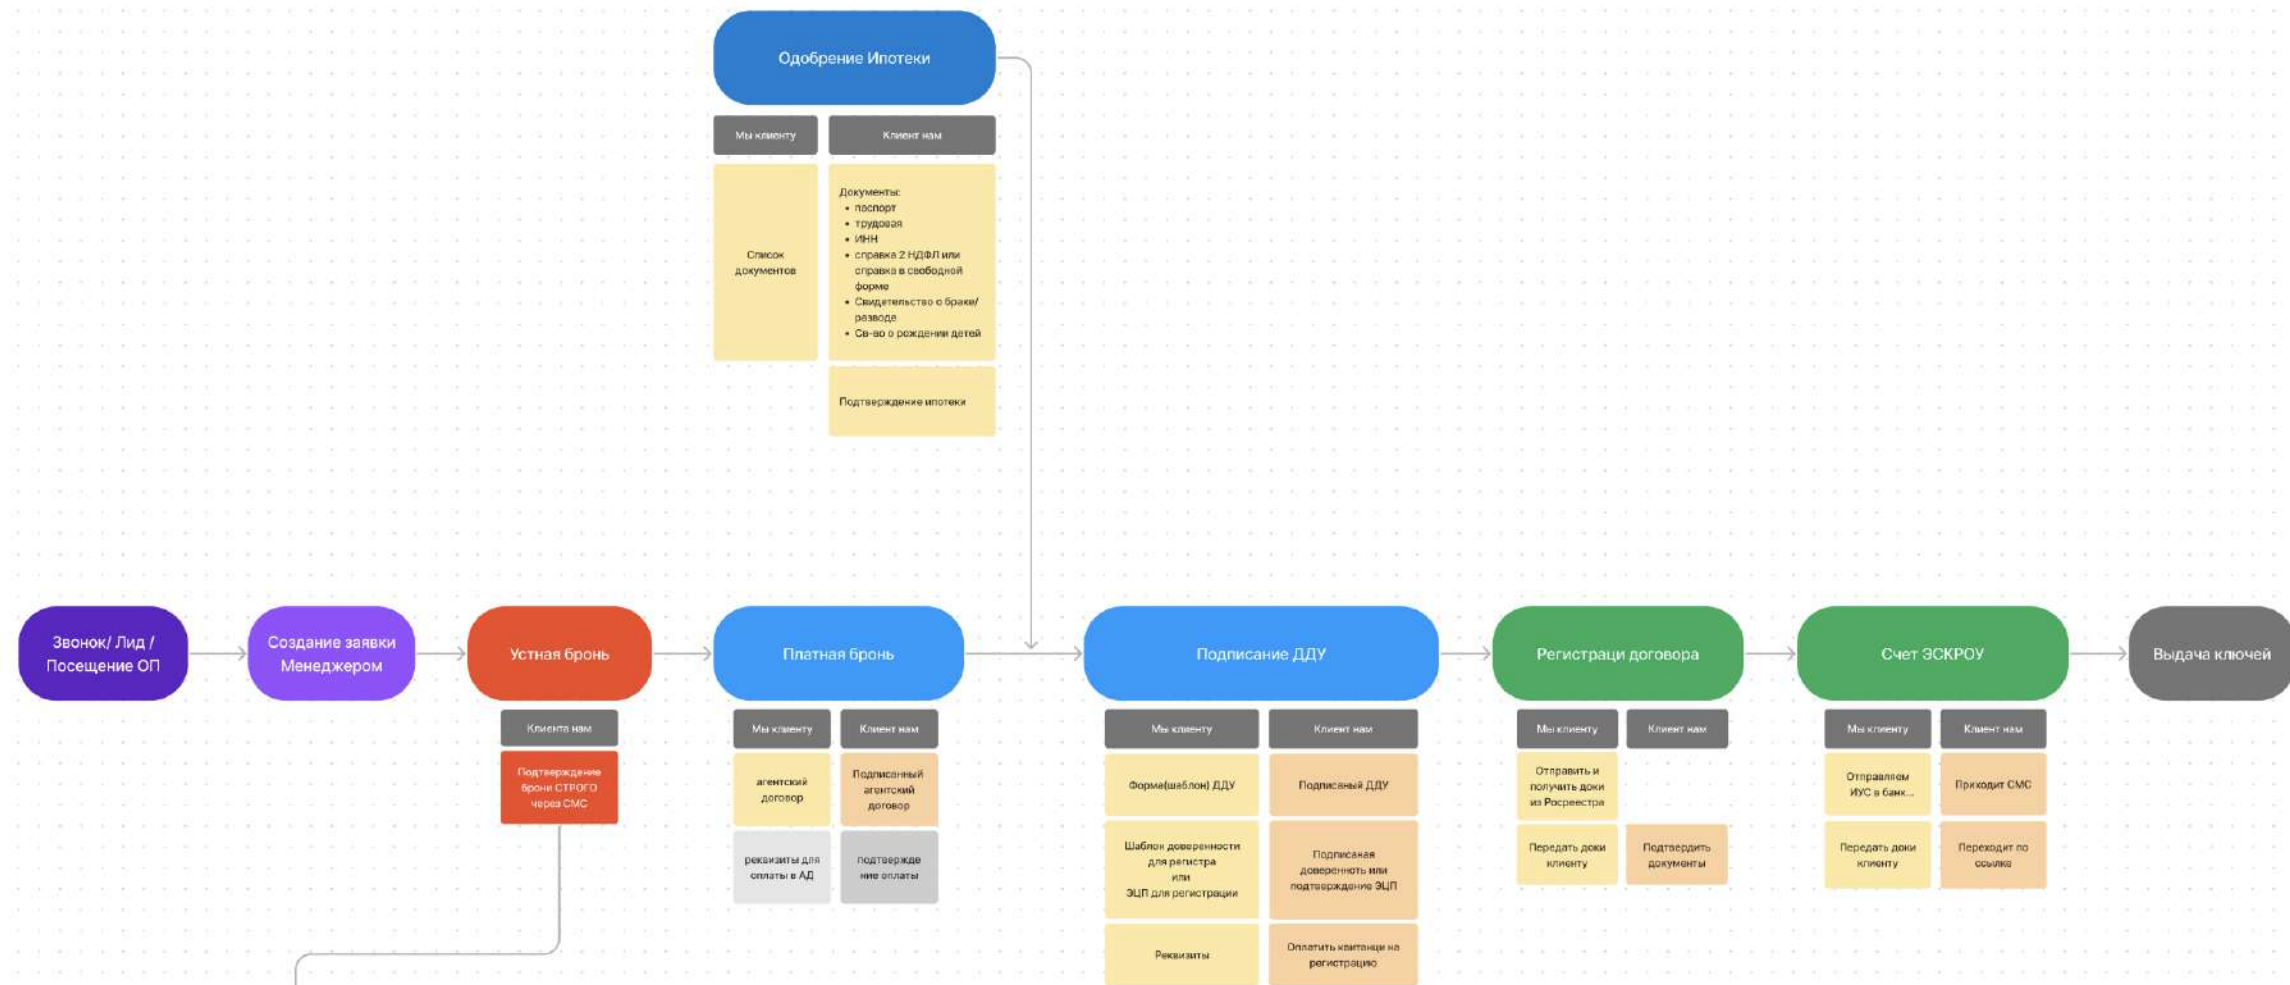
Одобрение Ипотеки

Мы клиенту

Клиент нам

Список документов

Документы:
• паспорт
• трудовая
• ИНН
• справка 2 НДФЛ или справка в свободной форме
• Свидетельство о браке/разводе
• Св-во о рождении детей

Подтверждение ипотеки

Звонок/ Лид / Посещение ОП

Создание заявки Менеджером

Устная бронь

Клиента нам

Подтверждение брони СТРОГО через СМС

Платная бронь

Мы клиенту

Клиент нам

агентский договор

Подписанный агентский договор

реквизиты для оплаты в АД

подтверждение оплаты

Подписание ДДУ

Мы клиенту

Клиент нам

Форма(шаблон) ДДУ

Подписаный ДДУ

Шаблон доверенности для регистра или ЭЦП для регистрации

Подписаная доверенноть или подтверждение ЭЦП

Реквизиты

Оплатить квитанци на регистрацию

Регистраци договора

Мы клиенту

Клиент нам

Отправить и получить доки из Росреестра

Передать доки клиенту

Подтвердить документы

Счет ЭСКРОУ

Мы клиенту

Клиент нам

Отправляем ИУС в банк...

Приходит СМС

Передать доки клиенту

Переходит по ссылке

Выдача ключей